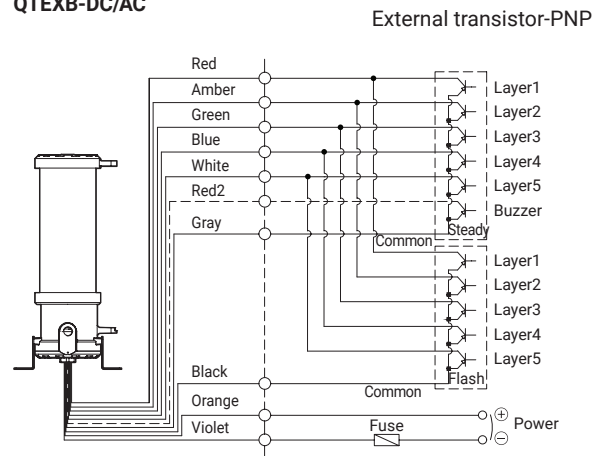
QTEXB-DC/AC

External transistor-PNP

Red
Amber
Green
Blue
White
Red2
Gray
Black
Orange
Violet

Layer1
Layer2
Layer3
Layer4
Layer5
Buzzer
Steady
Common
Layer1
Layer2
Layer3
Layer4
Layer5
Flash
Common
Fuse
$\oplus$ Power
$\ominus$